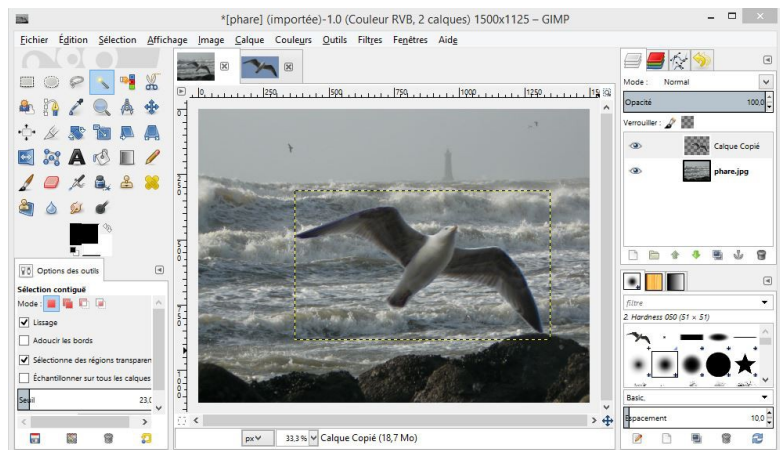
*[phare] (importée)-1.0 (Couleur RVB, 2 calques) 1500x1125 – GIMP

Fichier Édition Sélection Affichage Image Calque Couleurs Outils Filtres Fenêtres Aide

Options des outils
Sélection contiguë
Mode :
Lissage
Adoucir les bords
Sélectionne des régions transparen
Échantillonner sur tous les calques
Seuil 23,0

Mode : Normal
Opacité 100,0
Verrouiller :
Calque Copié
phare.jpg

filtre
2. Hardness 050 (51 × 51)
Basic,
Espacement 10,0

250 500 750 1000 1250 15

px 33,3 % Calque Copié (18,7 Mo)